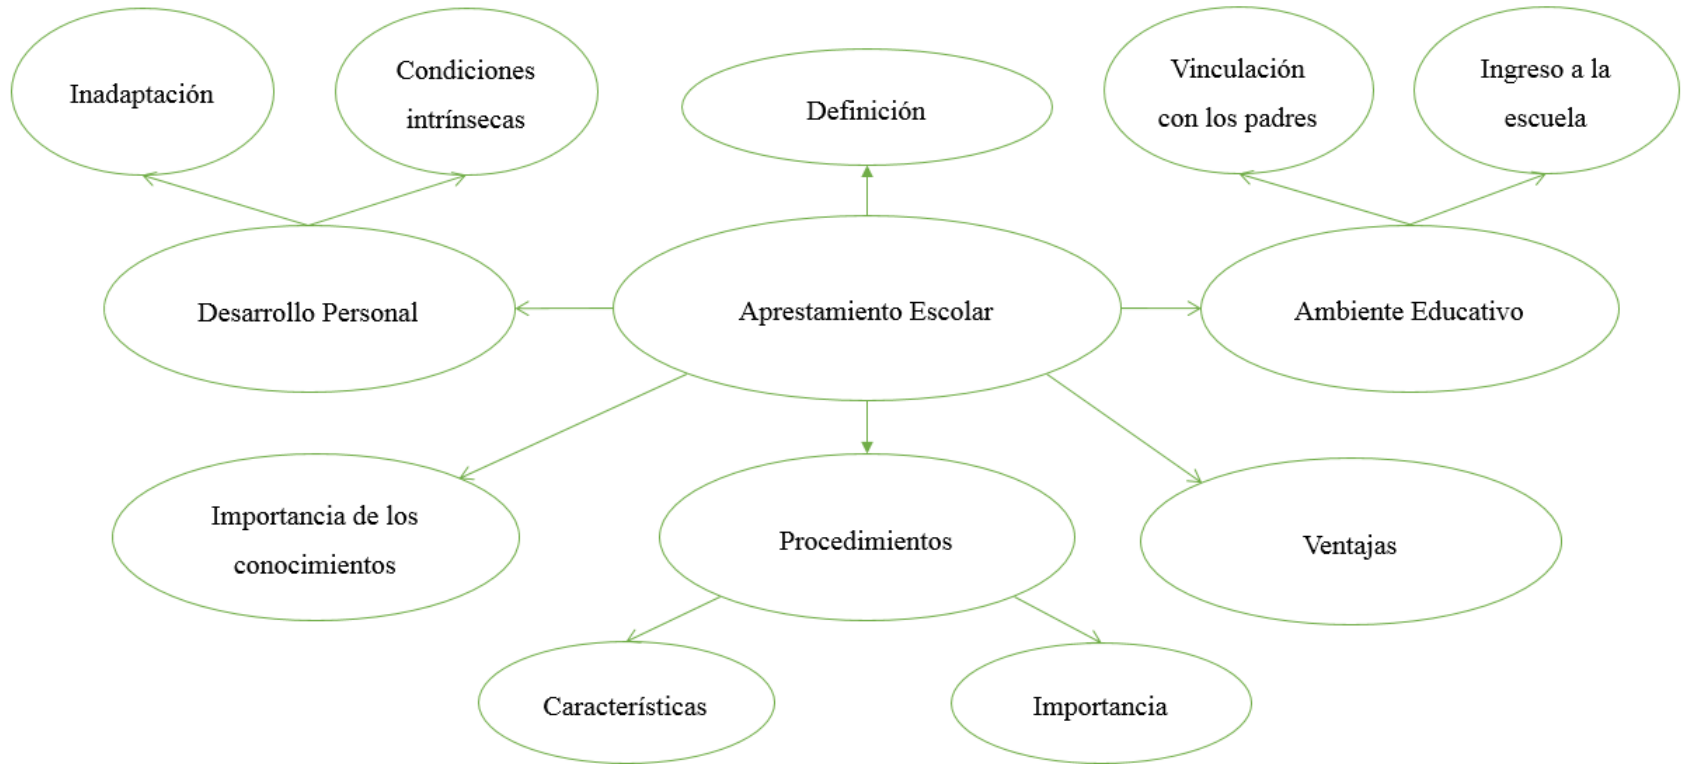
Inadaptación

Condiciones intrínsecas

Definición

Vinculación con los padres

Ingreso a la escuela

Desarrollo Personal

Aprestamiento Escolar

Ambiente Educativo

Importancia de los conocimientos

Procedimientos

Ventajas

Características

Importancia